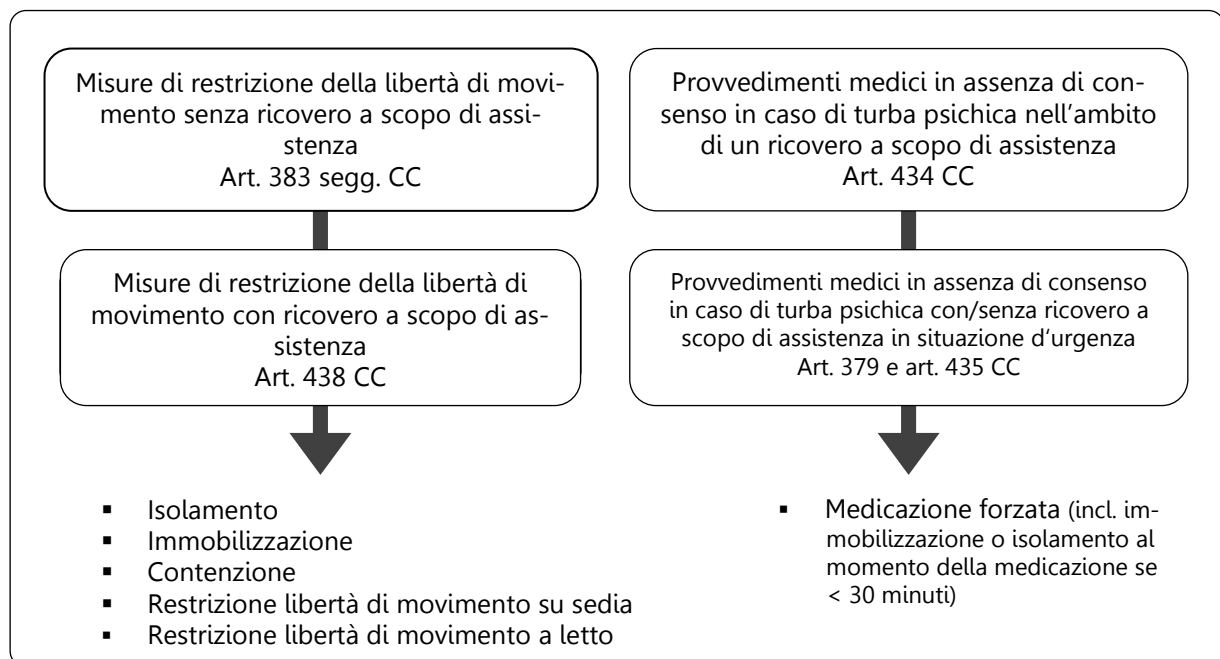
Misure di restrizione della libertà di movimento senza ricovero a scopo di assistenza
Art. 383 segg. CC

Misure di restrizione della libertà di movimento con ricovero a scopo di assistenza
Art. 438 CC

- Isolamento
- Immobilizzazione
- Contenzione
- Restrizione libertà di movimento su sedia
- Restrizione libertà di movimento a letto

Provvedimenti medici in assenza di consenso in caso di turba psichica nell'ambito di un ricovero a scopo di assistenza
Art. 434 CC

Provvedimenti medici in assenza di consenso in caso di turba psichica con/senza ricovero a scopo di assistenza in situazione d'urgenza
Art. 379 e art. 435 CC

- Medicazione forzata (incl. immobilizzazione o isolamento al momento della medicazione se < 30 minuti)